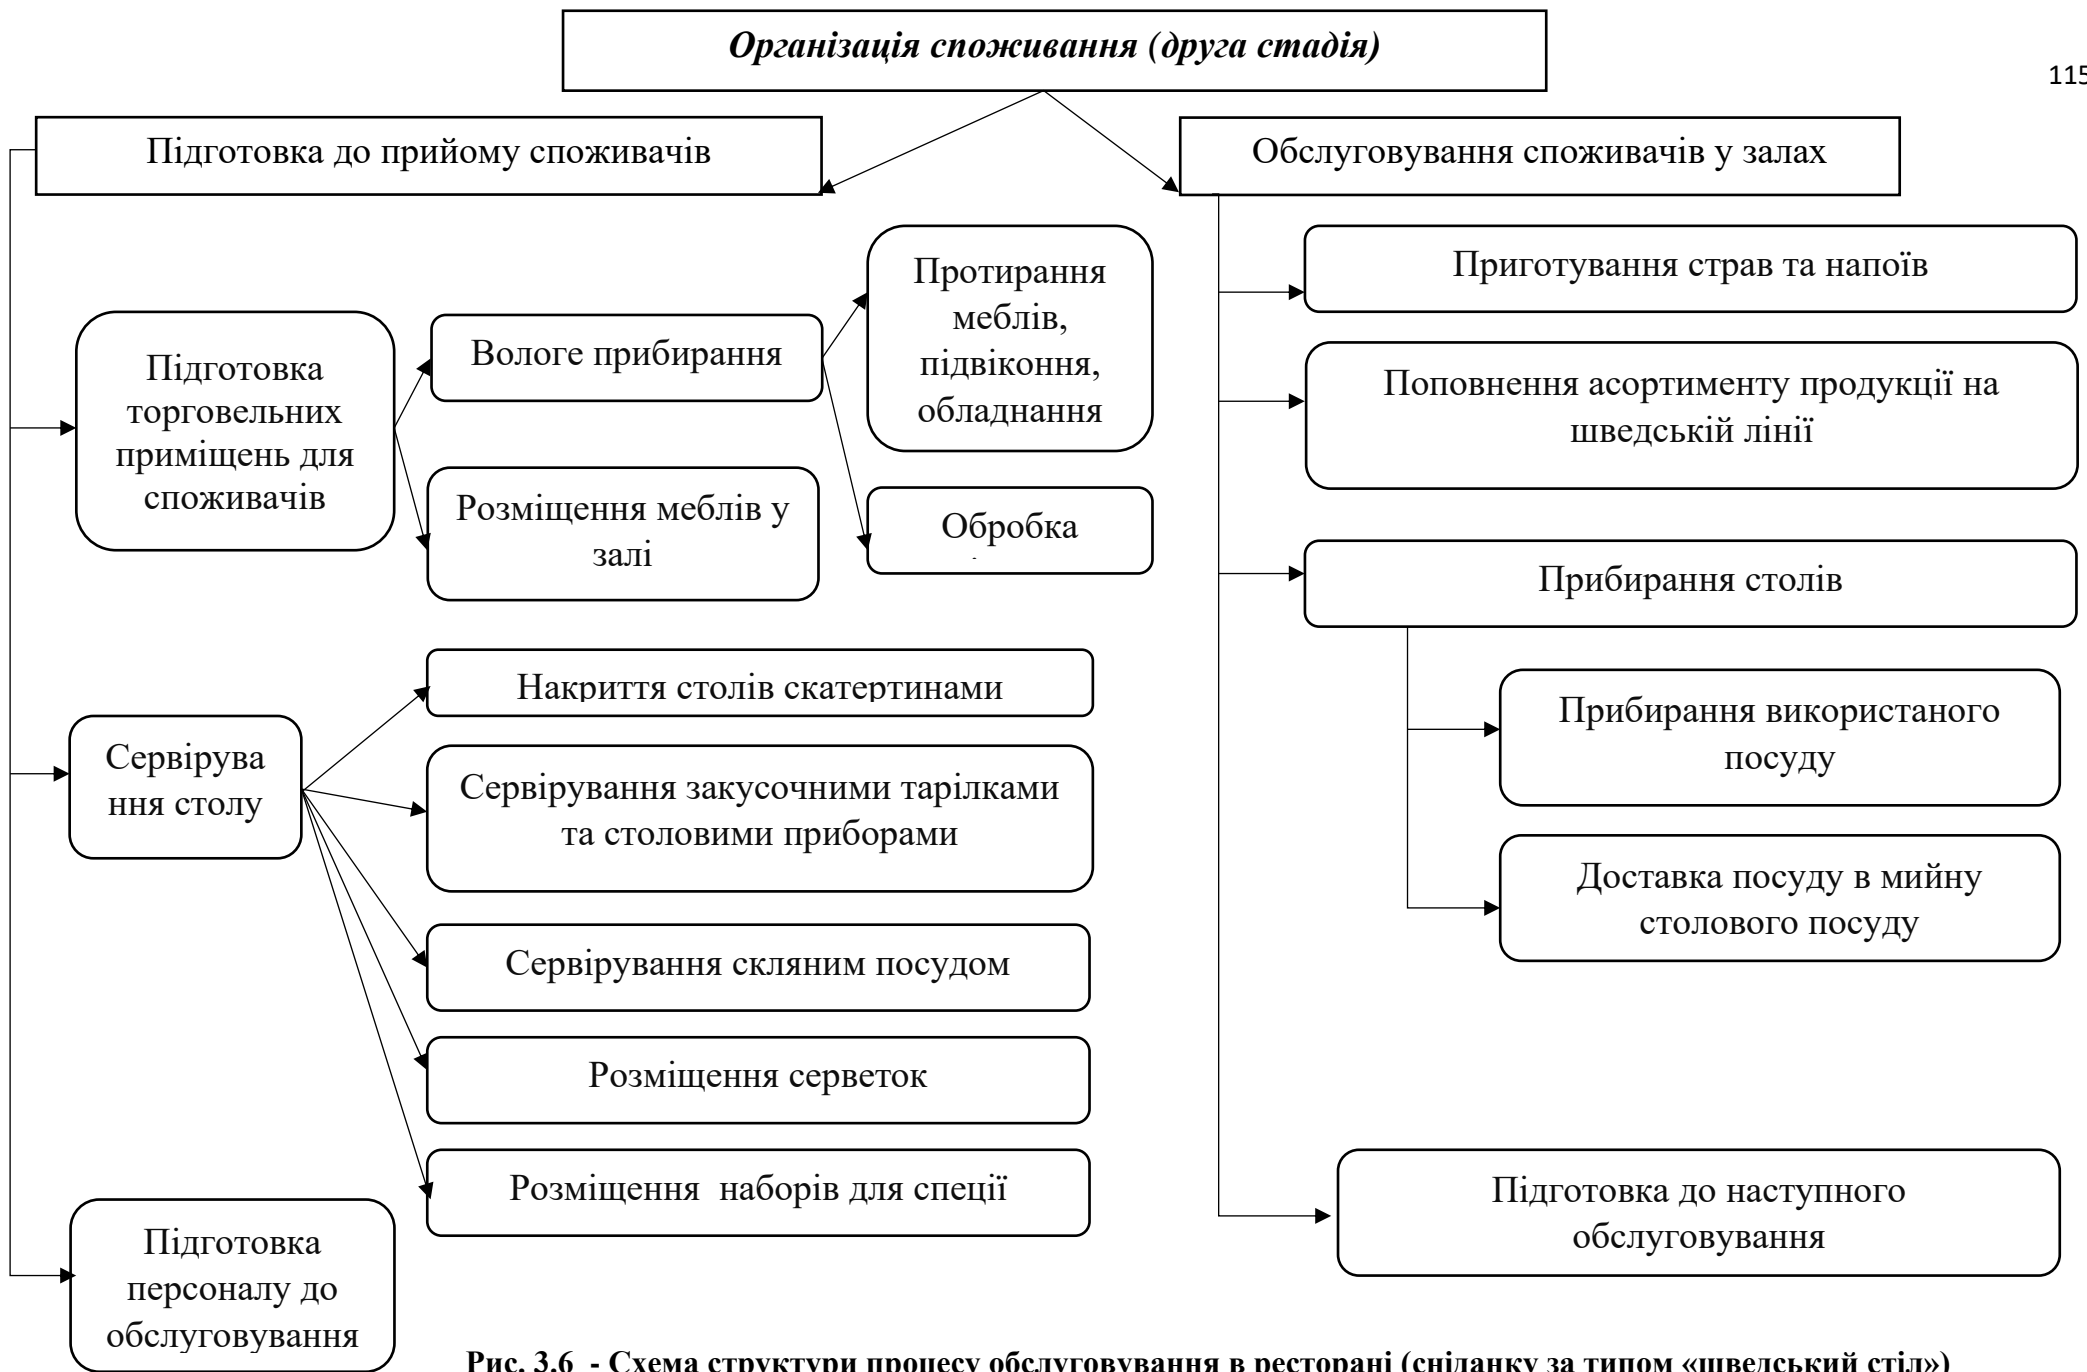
115

*Організація споживання (друга стадія)*

Підготовка до прийому споживачів

Обслуговування споживачів у залах

Підготовка торговельних приміщень для споживачів

Вологе прибирання

Протирання меблів, підвіконня, обладнання

Обробка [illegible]

Розміщення меблів у залі

Сервірування столу

Накриття столів скатертинами

Сервірування закусочними тарілками та столовими приборами

Сервірування скляним посудом

Розміщення серветок

Розміщення наборів для спеції

Підготовка персоналу до обслуговування

Приготування страв та напоїв

Поповнення асортименту продукції на шведській лінії

Прибирання столів

Прибирання використаного посуду

Доставка посуду в мийну столового посуду

Підготовка до наступного обслуговування

**Рис. 3.6 - Схема структури процесу обслуговування в ресторані (сніданку за типом «шведський стіл»)**